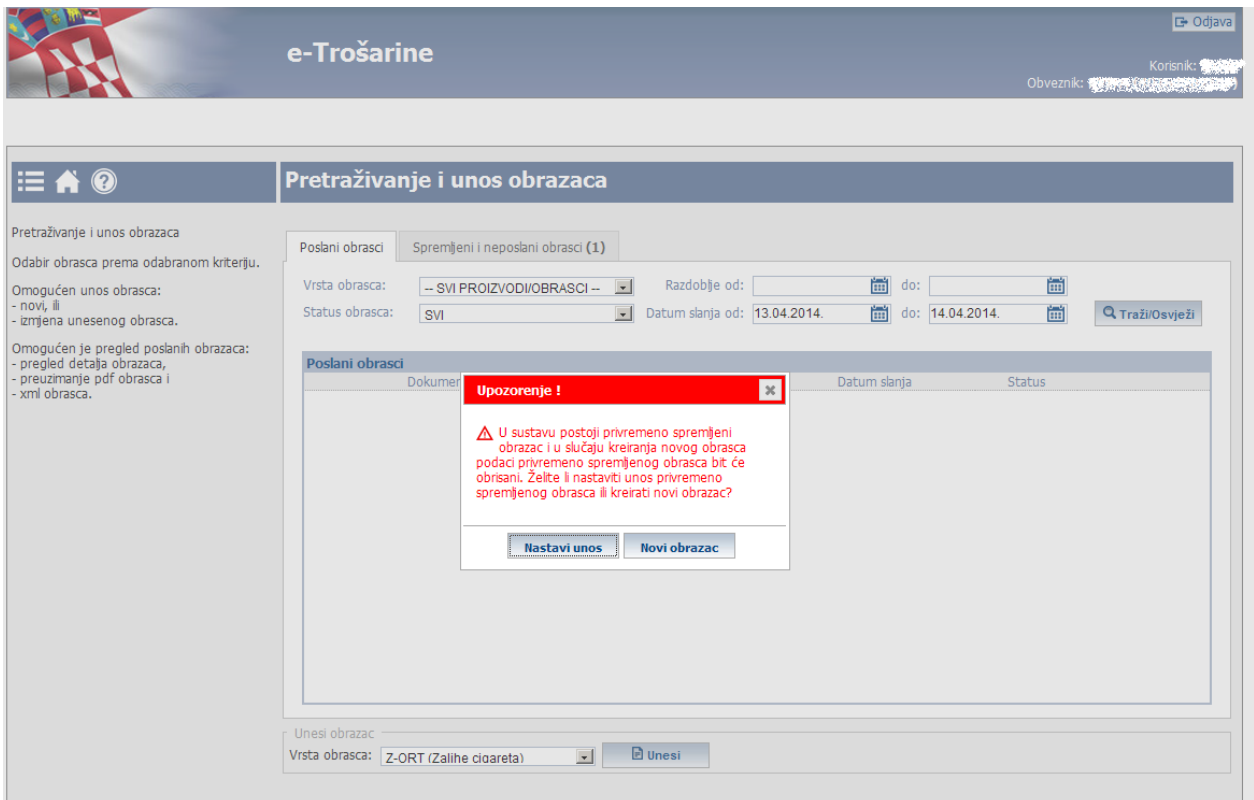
Odjava

e-Trošarine

Korisnik: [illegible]
Obveznik: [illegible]

Pretraživanje i unos obrazaca

Pretraživanje i unos obrazaca

Odabir obrasca prema odabranom kriteriju.

Omogućen unos obrasca:
- novi, ili
- izmjena unesenog obrasca.

Omogućen je pregled poslanih obrazaca:
- pregled detalja obrazaca,
- preuzimanje pdf obrasca i
- xml obrasca.

Poslani obrasci | Spremljeni i neposlani obrasci (1)

Vrsta obrasca: -- SVI PROIZVODI/OBRASCI --
Razdoblje od: do:
Status obrasca: SVI
Datum slanja od: 13.04.2014. do: 14.04.2014.
Traži/Osvježi

Poslani obrasci
Dokumen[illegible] Datum slanja Status

Upozorenje !

U sustavu postoji privremeno spremljeni obrazac i u slučaju kreiranja novog obrasca podaci privremeno spremljenog obrasca bit će obrisani. Želite li nastaviti unos privremeno spremljenog obrasca ili kreirati novi obrazac?

Nastavi unos | Novi obrazac

Unesi obrazac
Vrsta obrasca: Z-ORT (Zalihe cigareta)
Unesi